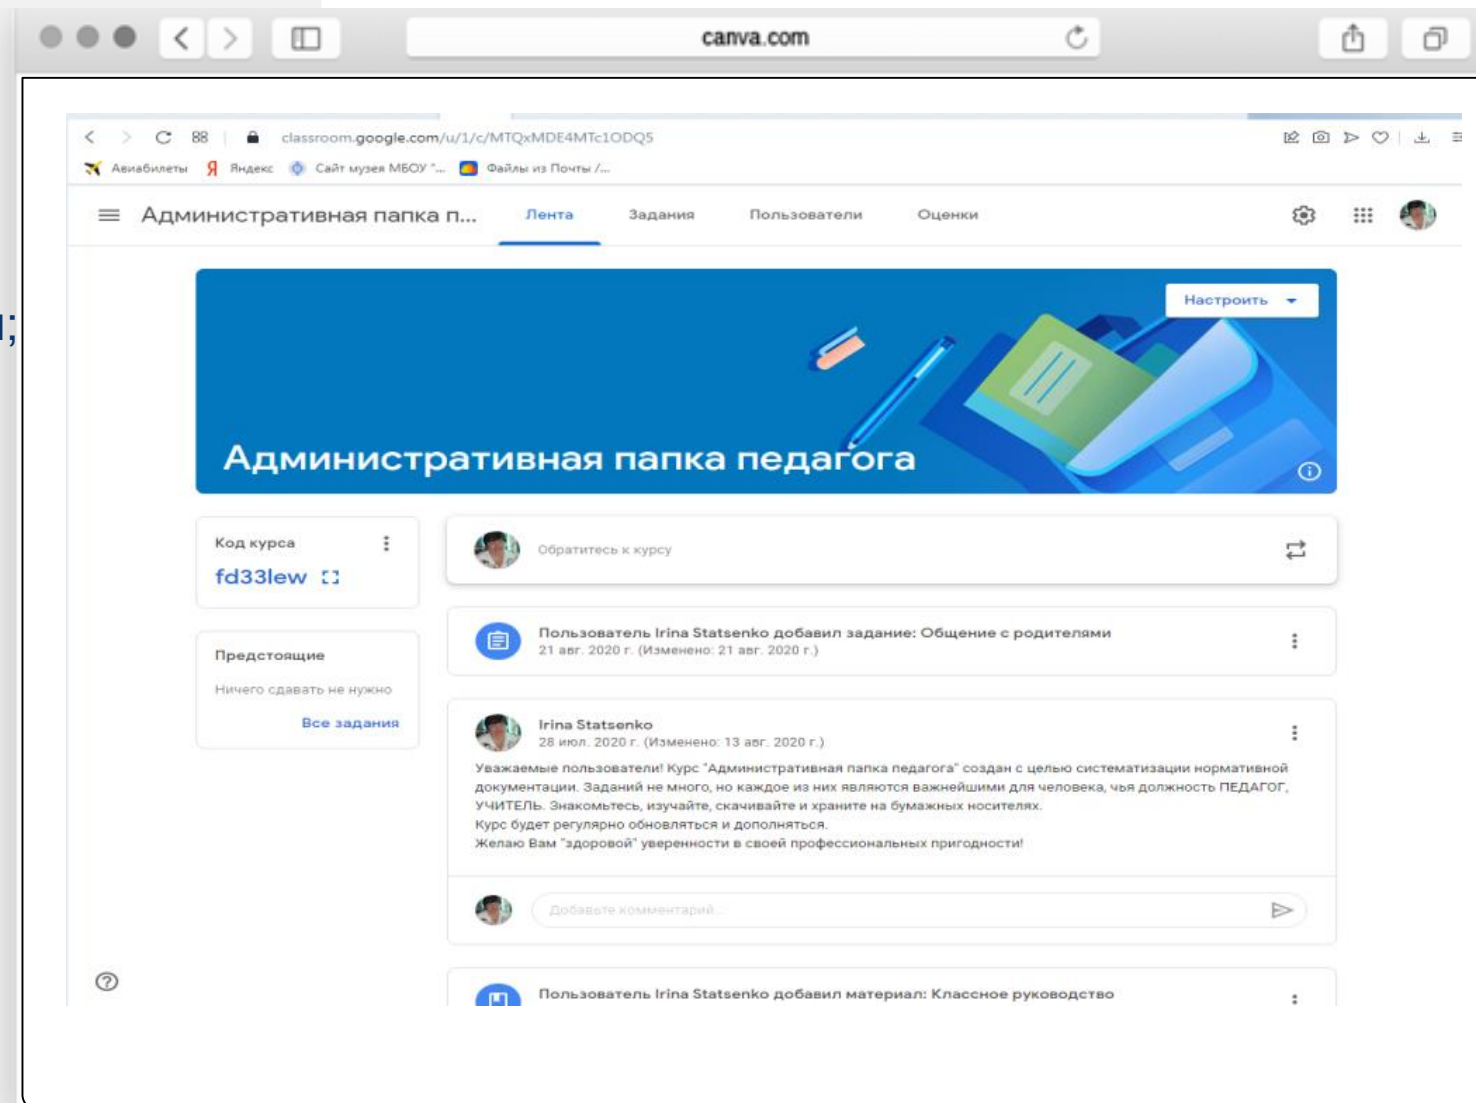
canva.com

classroom.google.com/u/1/c/MTQxMDE4MTc1ODQ5

Авиабилеты Яндекс Сайт музея МБОУ "... Файлы из Почты /...

Административная папка п... Лента Задания Пользователи Оценки

Настроить

Административная папка педагога

Код курса
fd33lew

Предстоящие
Ничего сдавать не нужно
Все задания

Обратитесь к курсу

Пользователь Irina Statsenko добавил задание: Общение с родителями
21 авг. 2020 г. (Изменено: 21 авг. 2020 г.)

Irina Statsenko
28 июл. 2020 г. (Изменено: 13 авг. 2020 г.)
Уважаемые пользователи! Курс "Административная папка педагога" создан с целью систематизации нормативной документации. Заданий не много, но каждое из них являются важнейшими для человека, чья должность ПЕДАГОГ, УЧИТЕЛЬ. Знакомьтесь, изучайте, скачивайте и храните на бумажных носителях.
Курс будет регулярно обновляться и дополняться.
Желаю Вам "здоровой" уверенности в своей профессиональных пригодности!

Добавьте комментарий...

Пользователь Irina Statsenko добавил материал: Классное руководство